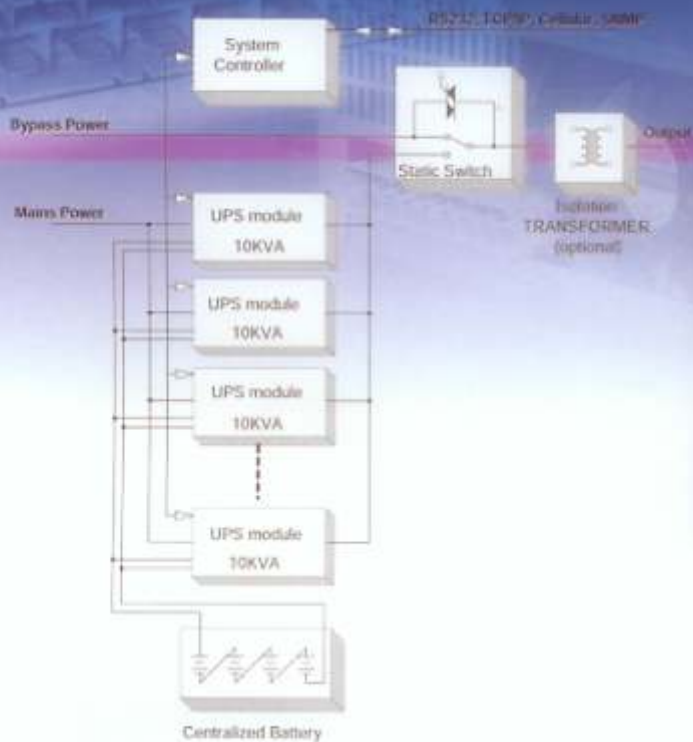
RS232, TCP/IP, Cellular, SNMP

System Controller

Bypass Power

Static Switch

Output

Isolation TRANSFORMER (optional)

Mains Power

UPS module 10KVA

UPS module 10KVA

UPS module 10KVA

UPS module 10KVA

Centralized Battery